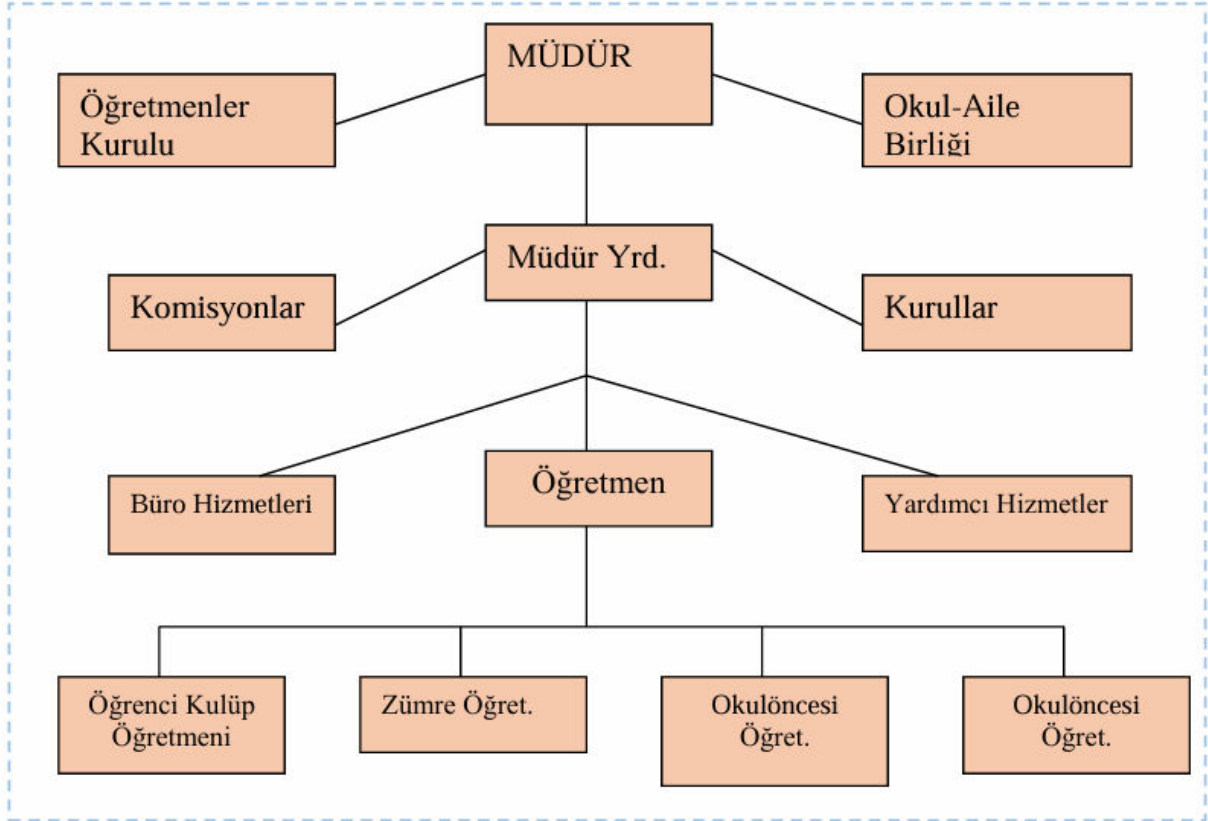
MÜDÜR

Öğretmenler Kurulu

Okul-Aile Birliği

Müdür Yrd.

Komisyonlar

Kurullar

Büro Hizmetleri

Öğretmen

Yardımcı Hizmetler

Öğrenci Kulüp Öğretmeni

Zümre Öğret.

Okulöncesi Öğret.

Okulöncesi Öğret.